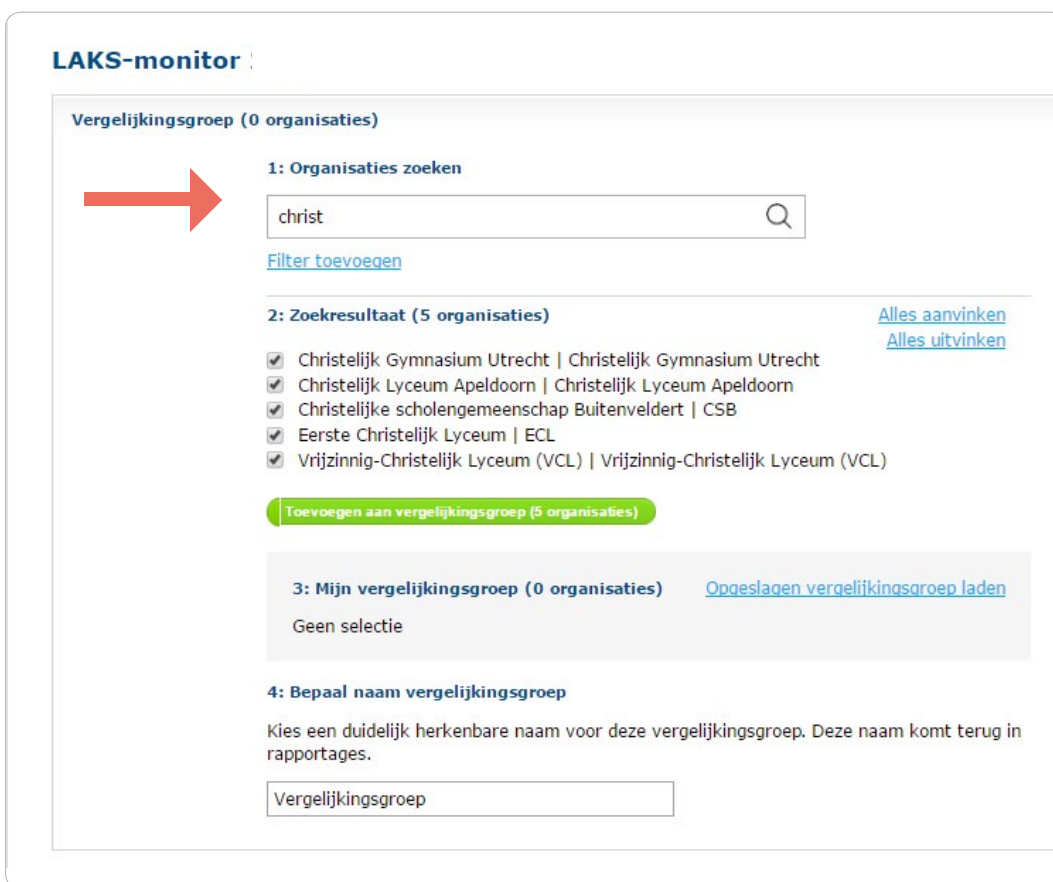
LAKS-monitor

Vergelijkingsgroep (0 organisaties)

1: Organisaties zoeken

christ

Filter toevoegen

2: Zoekresultaat (5 organisaties)

Alles aanvinken
Alles uitvinken

Christelijk Gymnasium Utrecht | Christelijk Gymnasium Utrecht
Christelijk Lyceum Apeldoorn | Christelijk Lyceum Apeldoorn
Christelijke scholengemeenschap Buitenveldert | CSB
Eerste Christelijk Lyceum | ECL
Vrijzinnig-Christelijk Lyceum (VCL) | Vrijzinnig-Christelijk Lyceum (VCL)

Toevoegen aan vergelijkingsgroep (5 organisaties)

3: Mijn vergelijkingsgroep (0 organisaties)

Opgeslagen vergelijkingsgroep laden

Geen selectie

4: Bepaal naam vergelijkingsgroep

Kies een duidelijk herkenbare naam voor deze vergelijkingsgroep. Deze naam komt terug in rapportages.

Vergelijkingsgroep